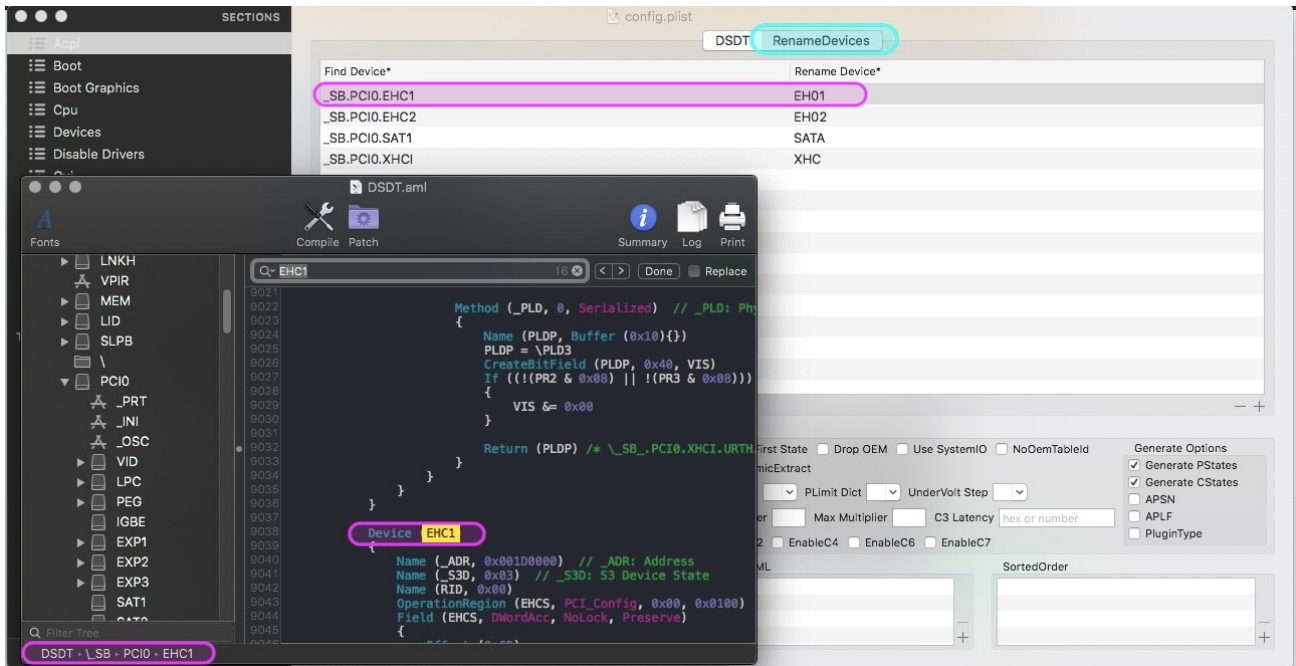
SECTIONS
Acpi
Boot
Boot Graphics
Cpu
Devices
Disable Drivers

config.plist
DSDT RenameDevices

| Find Device* | Rename Device* |
|---|---|
| _SB.PCI0.EHC1 | EH01 |
| _SB.PCI0.EHC2 | EH02 |
| _SB.PCI0.SAT1 | SATA |
| _SB.PCI0.XHCI | XHC |

DSDT.aml
Fonts
Compile Patch
Summary Log Print

LNKH
VPIR
MEM
LID
SLPB
\
PCI0
_PRT
_INI
_OSC
VID
LPC
PEG
IGBE
EXP1
EXP2
EXP3
SAT1
Filter Tree

EHC1 16 Done Replace

9021
9022 Method (_PLD, 0, Serialized) // _PLD: Ph
9023 {
9024 Name (PLDP, Buffer (0x10){})
9025 PLDP = \PLD3
9026 CreateBitField (PLDP, 0x40, VIS)
9027 If ((!(PR2 & 0x08) || !(PR3 & 0x08)))
9028 {
9029 VIS &= 0x00
9030 }
9031
9032 Return (PLDP) /* \_SB_.PCI0.XHCI.URTH
9033 }
9034 }
9035 }
9036 }
9037 Device (EHC1)
9038 {
9039
9040 Name (_ADR, 0x001D0000) // _ADR: Address
9041 Name (_S3D, 0x03) // _S3D: S3 Device State
9042 Name (RID, 0x00)
9043 OperationRegion (EHCS, PCI_Config, 0x00, 0x0100)
9044 Field (EHCS, DWordAcc, NoLock, Preserve)
9045 {

DSDT › \_SB › PCI0 › EHC1

First State Drop OEM Use SystemIO NoOemTableId
micExtract
PLimit Dict UnderVolt Step
Max Multiplier C3 Latency hex or number
EnableC4 EnableC6 EnableC7
Generate Options
Generate PStates
Generate CStates
APSN
APLF
PluginType
SortedOrder